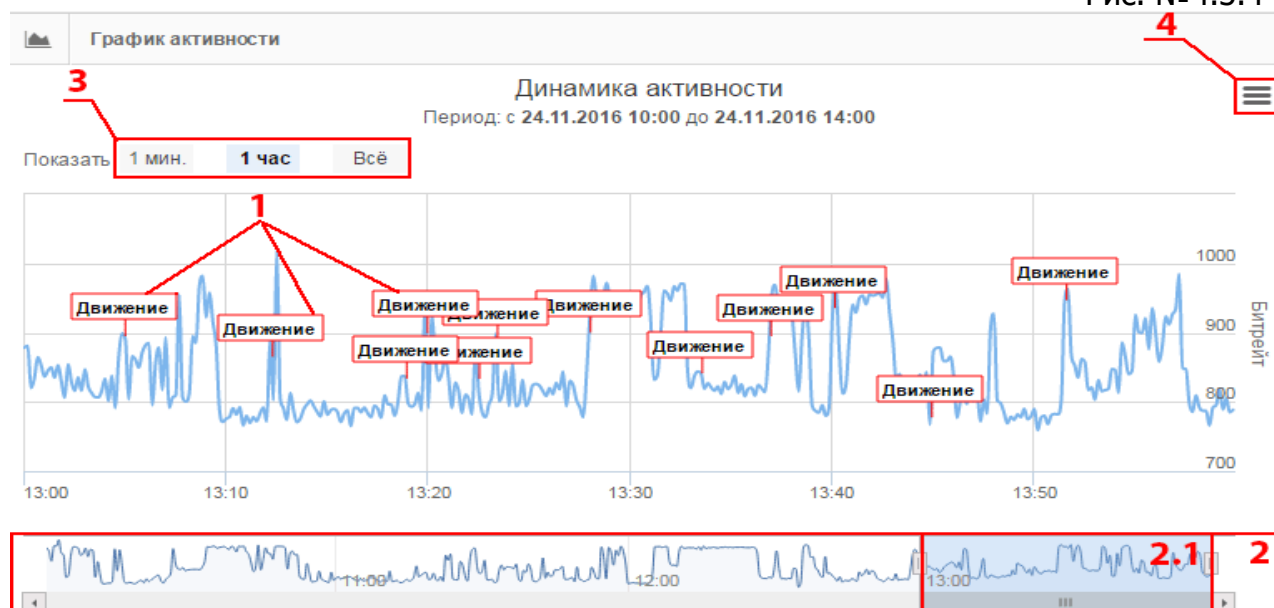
Рис. № 4.5.4

График активности

Динамика активности
Период: с 24.11.2016 10:00 до 24.11.2016 14:00

3

4

Показать 1 мин. 1 час Всё

1

Движение
Движение
Движение
Движение
Движение
Движение
Движение
Движение
Движение
Движение
Движение
Движение

1000
900
800
700
Битрейт

13:00 13:10 13:20 13:30 13:40 13:50

11:00 12:00 13:00

2.1

2